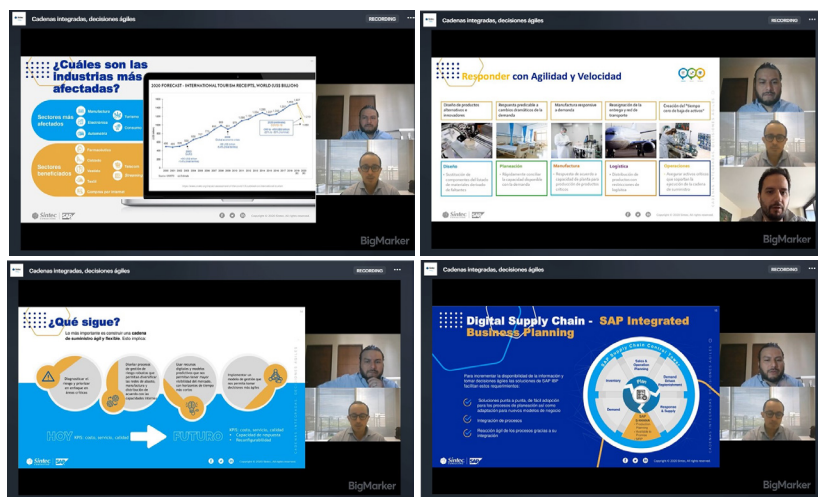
Cadenas integradas, decisiones ágiles
RECORDING

¿Cuáles son las industrias más afectadas?

Sectores más afectados
Manufactura
Entrenimiento
Automotriz
Turismo
Consumo

Sectores beneficiados
Farmacéutico
Cuidado
Alimentos
Salud
Compra por internet
Telecom
Reparto

2020 FORECAST - INTERNATIONAL TOURISM RECEIPTS, WORLD (US$ BILLION)

Sintec SAP

BigMarker

Cadenas integradas, decisiones ágiles
RECORDING

Responder con Agilidad y Velocidad

Diseño de productos alternativos e innovadores
Respuesta predicable a cambios dramáticos de la demanda
Manufactura responsive a demanda
Reasignación de la entrega y red de transporte
Creación del "tiempo cero de fuga de activos"

Diseño
Planeación
Manufactura
Logística
Operaciones

Sintec SAP

BigMarker

Cadenas integradas, decisiones ágiles
RECORDING

¿Qué sigue?

Lo más importante es construir una cadena de suministro ágil y flexible. Esto implica:

HOY
KPI: costo, servicio, calidad

FUTURO
KPIs: costo, servicio, calidad
Capacidad de respuesta
Reconfigurabilidad

Sintec SAP

BigMarker

Cadenas integradas, decisiones ágiles
RECORDING

Digital Supply Chain - SAP Integrated Business Planning

Para incrementar la disponibilidad de la información y tomar decisiones ágiles las soluciones de SAP IBP facilitan estos requerimientos:

Soluciones punta a punta, de fácil adopción para los procesos de planeación así como adaptación para nuevos modelos de negocio

Integración de proceso

Reacción ágil de los procesos gracias a su integración

Supply Chain Control Tower
Inventory
Sales & Operation Planning
Demand Driven Replenishment
Plan
Demand
Response & Supply

Sintec SAP

BigMarker